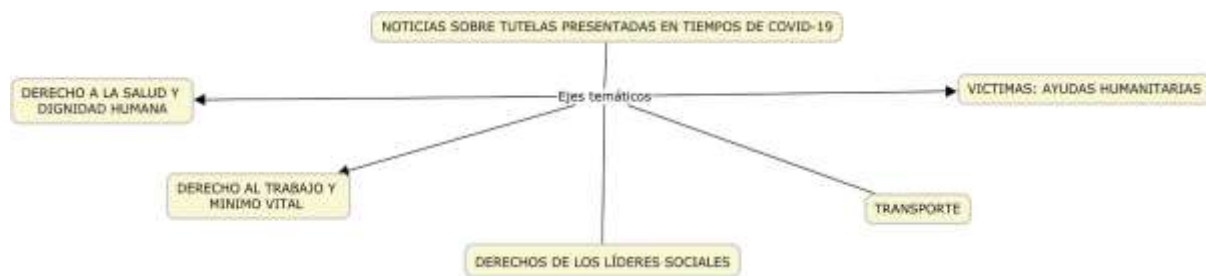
NOTICIAS SOBRE TUTELAS PRESENTADAS EN TIEMPOS DE COVID-19

Ejes temáticos

DERECHO A LA SALUD Y DIGNIDAD HUMANA

VICTIMAS: AYUDAS HUMANITARIAS

DERECHO AL TRABAJO Y MINIMO VITAL

TRANSPORTE

DERECHOS DE LOS LÍDERES SOCIALES